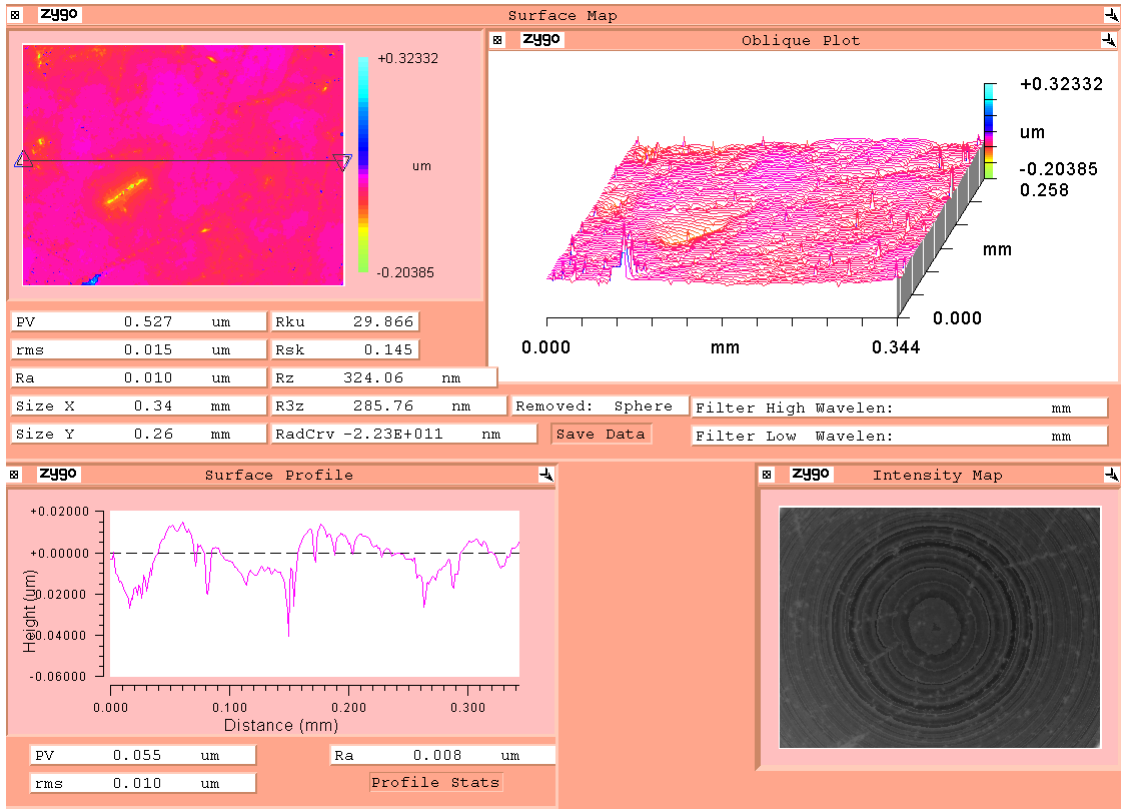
zygo Surface Map

+0.32332
um
-0.20385

zygo Oblique Plot

+0.32332
um
-0.20385
0.258
mm
0.000
0.000 mm 0.344

| PV | 0.527 | um |
|---|---|---|
| rms | 0.015 | um |
| Ra | 0.010 | um |
| Size X | 0.34 | mm |
| Size Y | 0.26 | mm |

| Rku | 29.866 | |
|---|---|---|
| Rsk | 0.145 | |
| Rz | 324.06 | nm |
| R3z | 285.76 | nm |
| RadCrv | -2.23E+011 | nm |

Removed: Sphere
Save Data
Filter High Wavelen: mm
Filter Low Wavelen: mm

zygo Surface Profile

+0.02000
+0.00000
-0.02000
-0.04000
-0.06000
Height (um)
0.000 0.100 0.200 0.300
Distance (mm)

| PV | 0.055 | um |
|---|---|---|
| rms | 0.010 | um |

Ra 0.008 um
Profile Stats

zygo Intensity Map